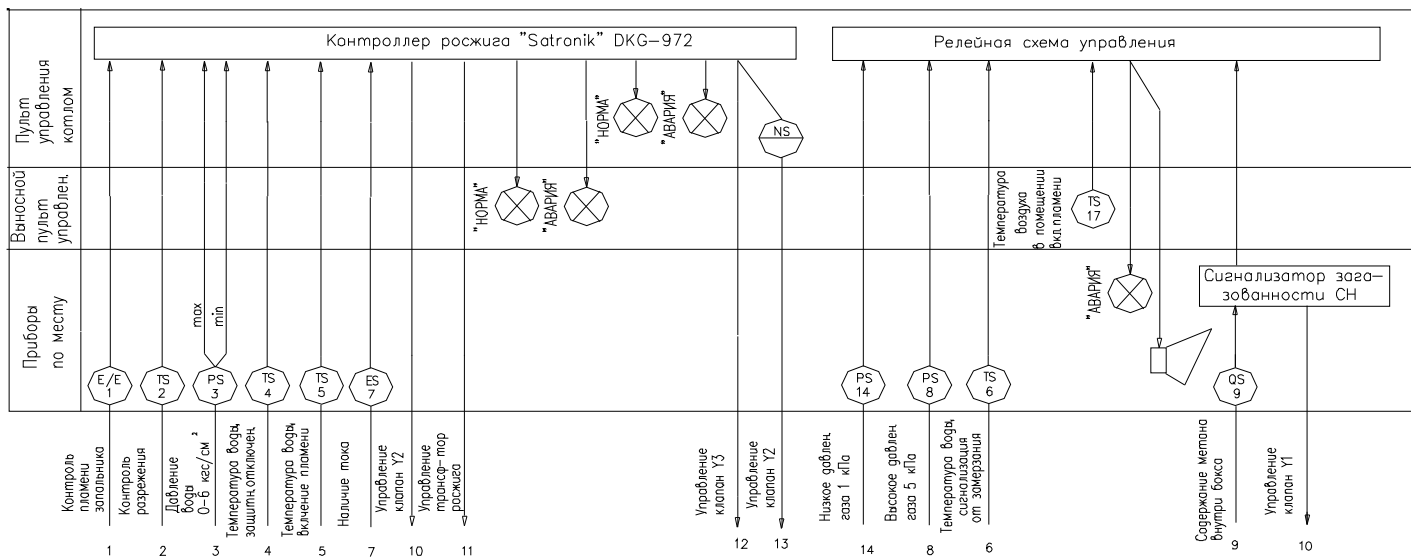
Пульт управления котлом

Выносной пульт управлен.

Приборы по месту

Контроллер росжига "Satronik" DKG-972

Релейная схема управления

"НОРМА"
"АВАРИЯ"
NS

"НОРМА"
"АВАРИЯ"

Температура воздуха в помещении Вкл пламени
TS 17

"АВАРИЯ"

Сигнализатор загазованности СН

max
min

E/E 1
TS 2
PS 3
TS 4
TS 5
ES 7
PS 14
PS 8
TS 6
QS 9

Контроль пламени запальника
Контроль разрежения
Давление воды 0-6 кгс/см$^2$
Температура воды, защитн.отключен.
Температура воды, включение пламени
Наличие тока
Управление клапан Y2
Управление трансф-тор росжига
Управление клапан Y3
Управление клапан Y2
Низкое давлен. газа 1 кПа
Высокое давлен. газа 5 кПа
Температура воды, сигнализация от замерзания
Содержание метана внутри бокса
Управление клапан Y1

1
2
3
4
5
7
10
11
12
13
14
8
6
9
10